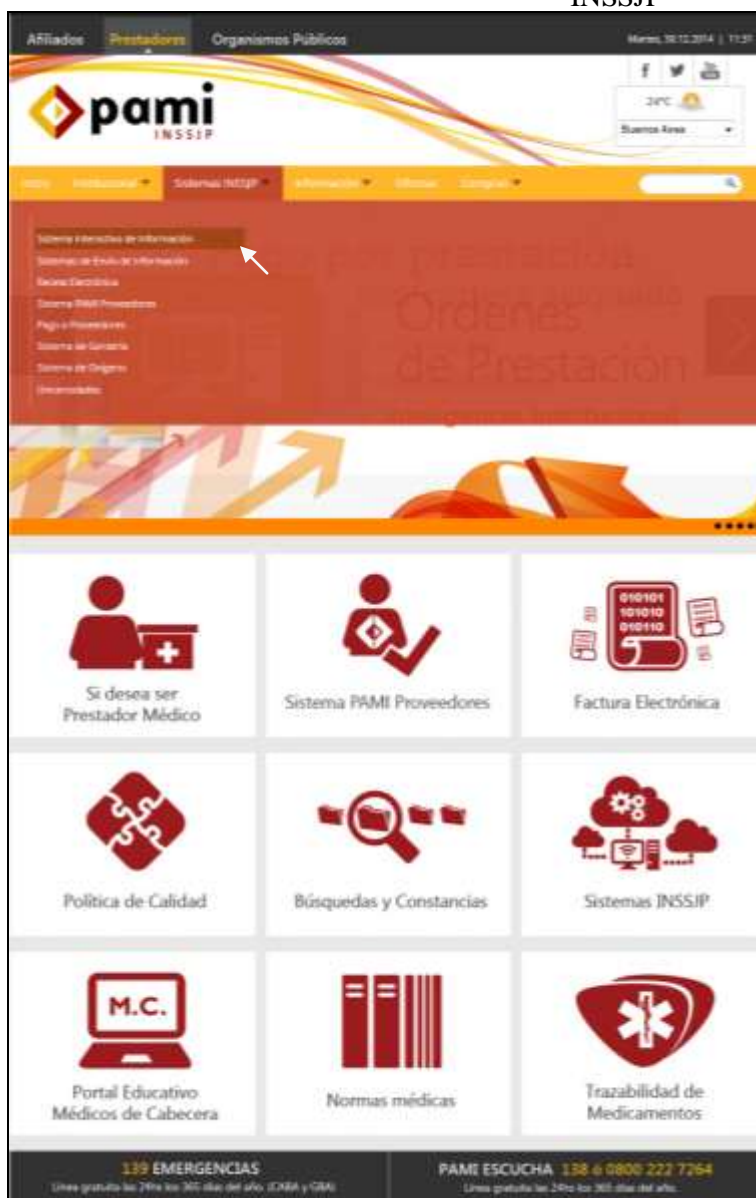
INSSJP

Afiliados Prestadores Organismos Públicos

Martes, 30.12.2014 | 11:31

24°C

Buenos Aires

pami INSSJP

Inicio Institucional Sistemas INSSJP Información Oficinas Compras

Sistema Interactivo de Información
Sistemas de Envío de Información
Receta Electrónica
Sistema PAMI Proveedores
Pago a Proveedores
Sistema de Cartilla
Sistema de Órdenes
Discapacidades

prestación
Órdenes
de Prestación

Si desea ser Prestador Médico

Sistema PAMI Proveedores

010101 101010 010110

Factura Electrónica

Política de Calidad

Búsquedas y Constancias

Sistemas INSSJP

M.C.

Portal Educativo Médicos de Cabecera

Normas médicas

Trazabilidad de Medicamentos

139 EMERGENCIAS
Línea gratuita las 24hs los 365 días del año. (CABA y GBA)

PAMI ESCUCHA 138 ó 0800 222 7264
Línea gratuita las 24hs los 365 días del año.